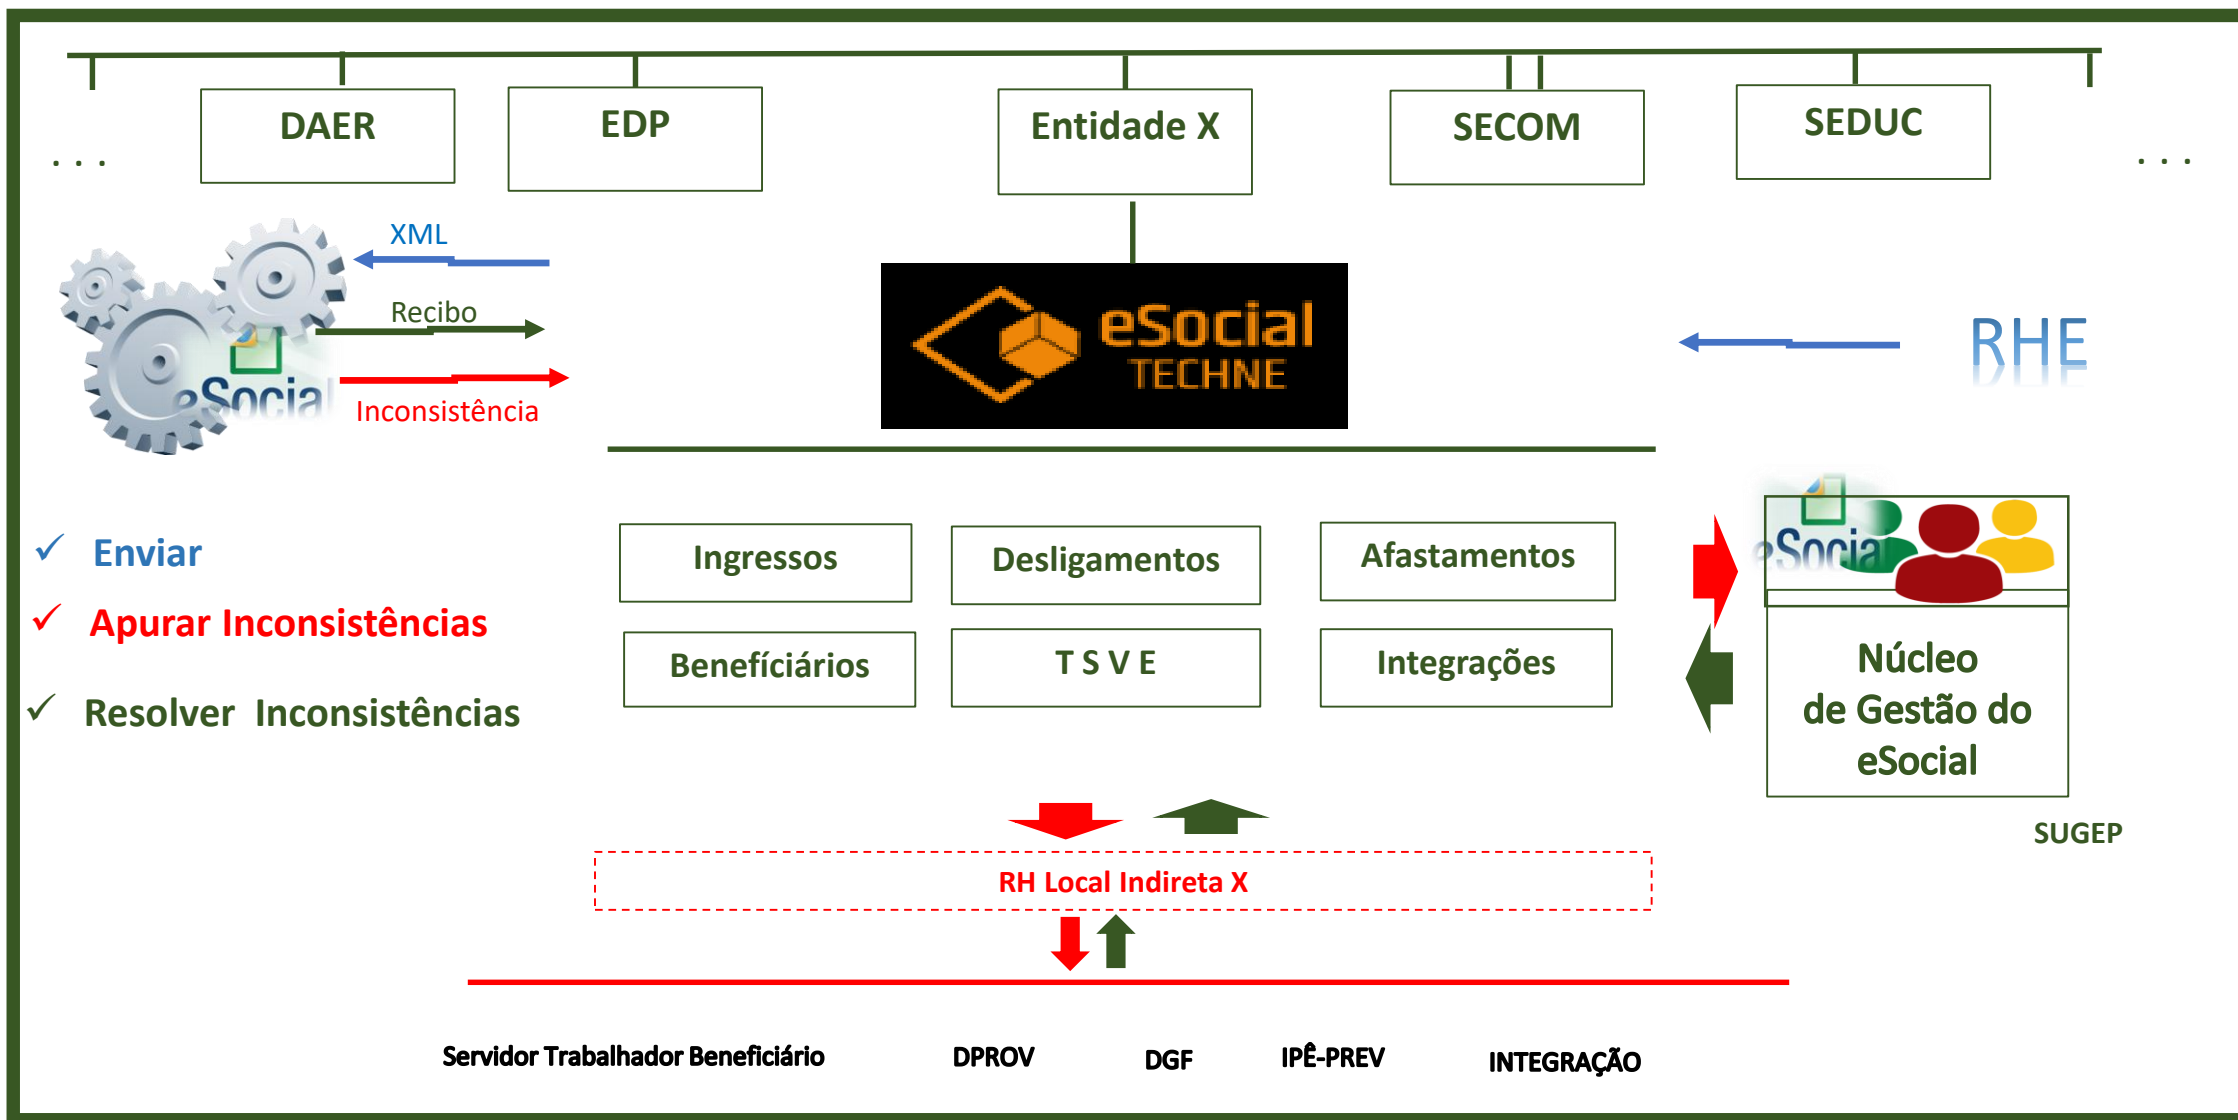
. . .

DAER

EDP

Entidade X

SECOM

SEDUC

. . .

XML

Recibo

eSocial

Inconsistência

eSocial TECHNE

RHE

✓ Enviar

✓ Apurar Inconsistências

✓ Resolver Inconsistências

| Ingressos | Desligamentos | Afastamentos |
|---|---|---|
| Beneficiários | T S V E | Integrações |

eSocial

Núcleo de Gestão do eSocial

SUGEP

RH Local Indireta X

Servidor Trabalhador Beneficiário

DPROV

DGF

IPÊ-PREV

INTEGRAÇÃO